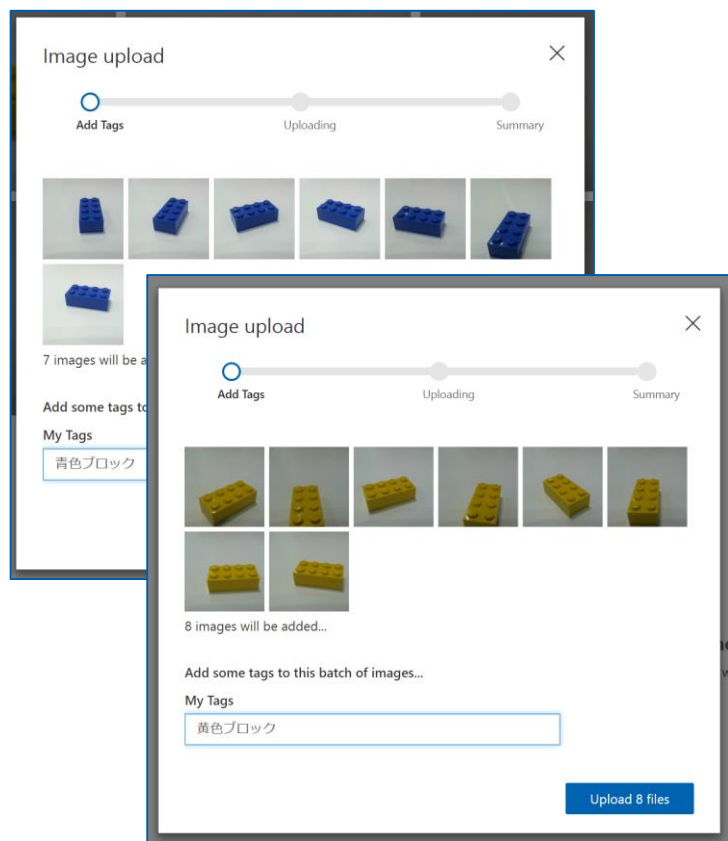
Image upload

Add Tags

Uploading

Summary

7 images will be a

Add some tags to

My Tags

青色ブロック

Image upload

Add Tags

Uploading

Summary

8 images will be added...

Add some tags to this batch of images...

My Tags

黄色ブロック

Upload 8 files